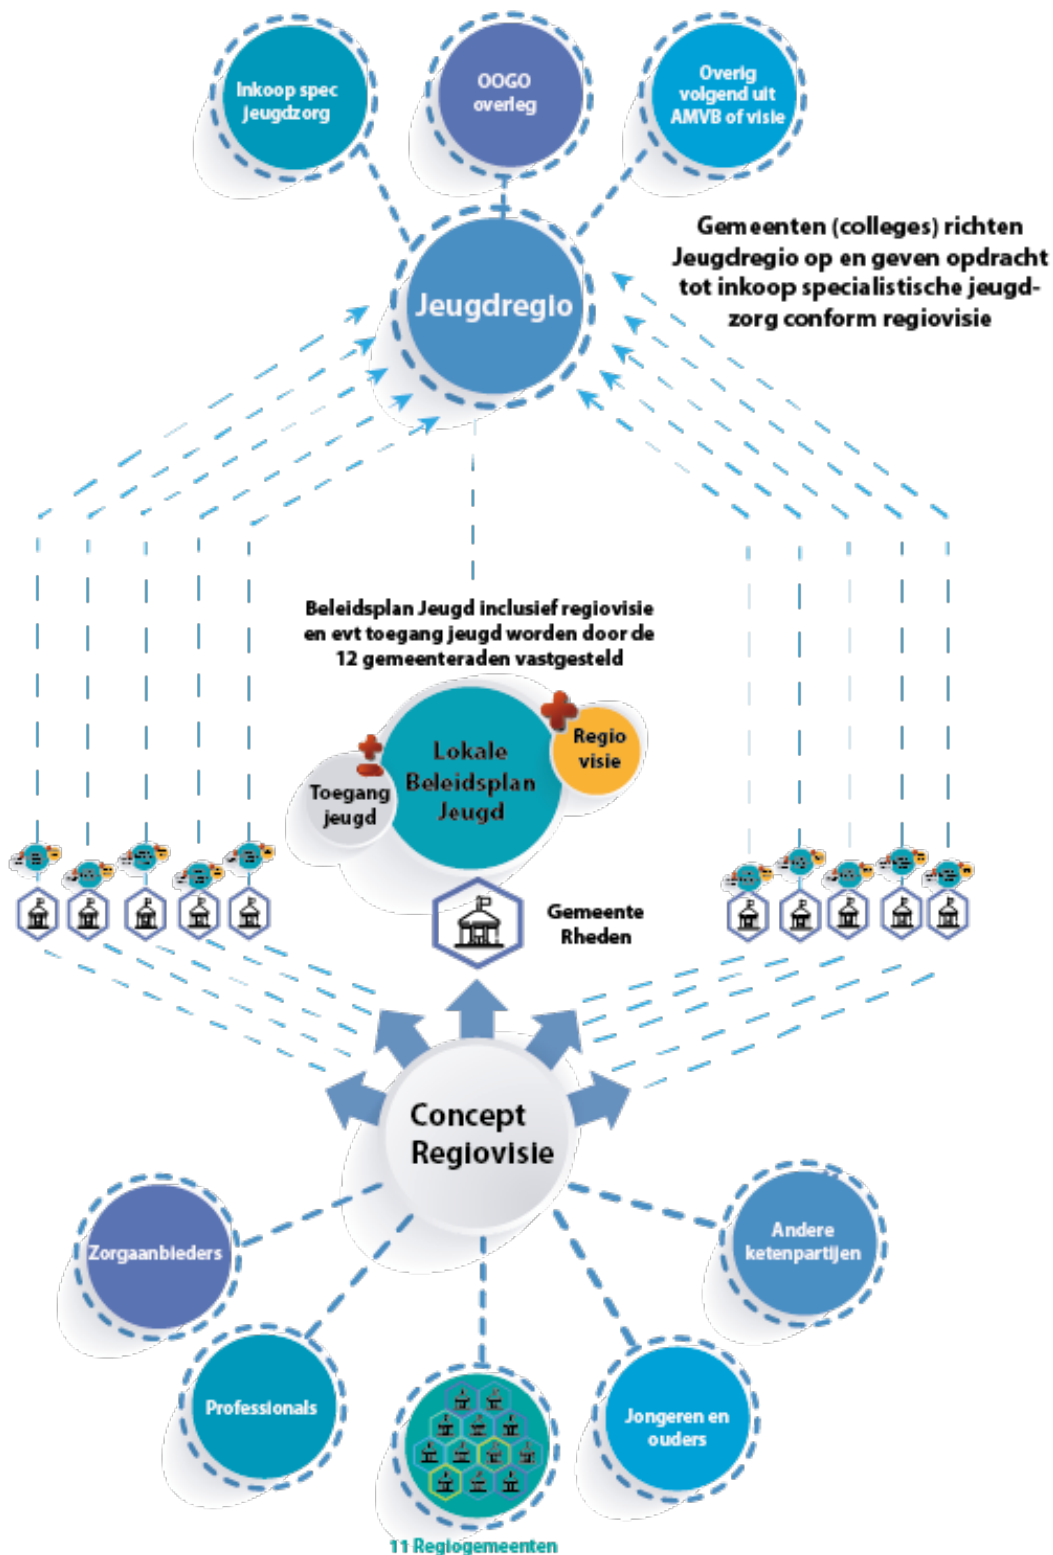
Inkoop spec Jeugdzorg

OOGO overleg

Overig volgend uit AMVB of visie

Gemeenten (colleges) richten Jeugdregio op en geven opdracht tot inkoop specialistische jeugdzorg conform regiovisie

Jeugdregio

Beleidsplan Jeugd inclusief regiovisie en evt toegang jeugd worden door de 12 gemeenteraden vastgesteld

Lokale Beleidsplan Jeugd

Regio visie

Toegang jeugd

Gemeente Rheden

Concept Regiovisie

Zorgaanbieders

Andere ketenpartijen

Professionals

Jongeren en ouders

11 Regiogemeenten